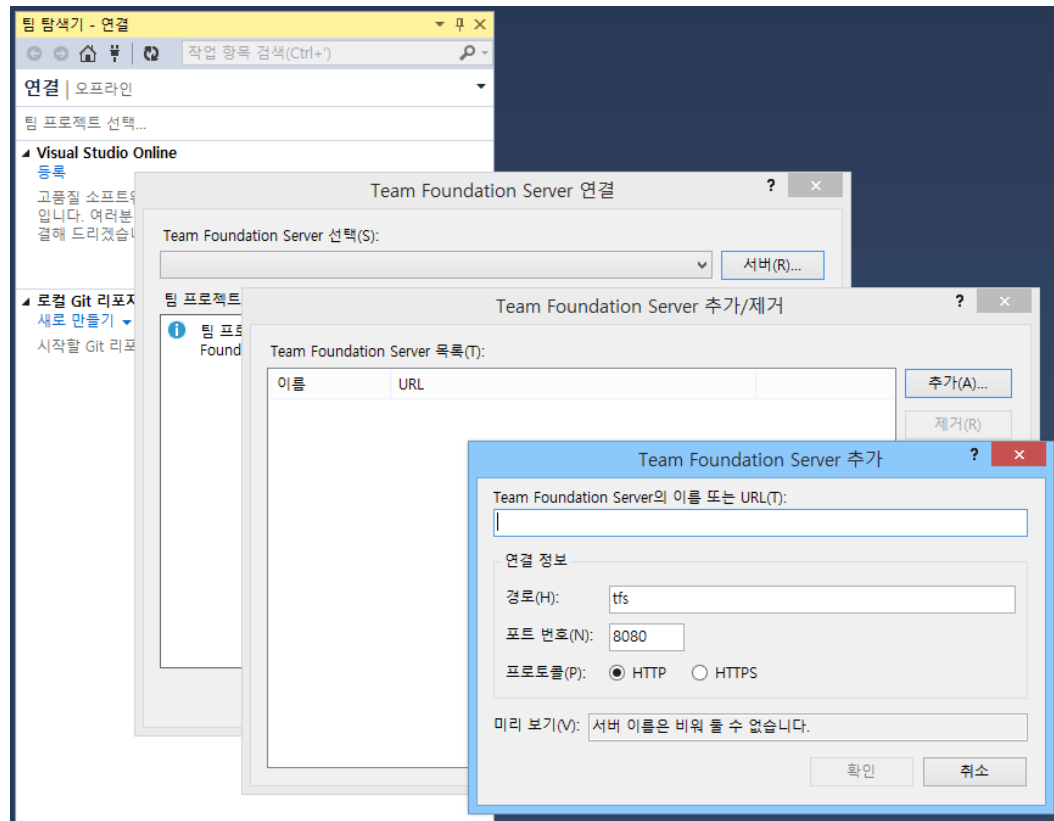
팀 탐색기 - 연결

작업 항목 검색(Ctrl+')

연결 | 오프라인

팀 프로젝트 선택...

Visual Studio Online
등록
고품질 소프트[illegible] 입니다. 여러분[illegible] 결해 드리겠습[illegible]

로컬 Git 리포지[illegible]
새로 만들기
시작할 Git 리포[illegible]

Team Foundation Server 연결
?
Team Foundation Server 선택(S):
서버(R)...
팀 프로젝트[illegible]
팀 프로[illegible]
Found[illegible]

Team Foundation Server 추가/제거
?
Team Foundation Server 목록(T):

| 이름 | URL | |
|---|---|---|

추가(A)...
제거(R)

Team Foundation Server 추가
?
Team Foundation Server의 이름 또는 URL(T):

연결 정보
경로(H): tfs
포트 번호(N): 8080
프로토콜(P): HTTP HTTPS

미리 보기(V): 서버 이름은 비워 둘 수 없습니다.

확인
취소